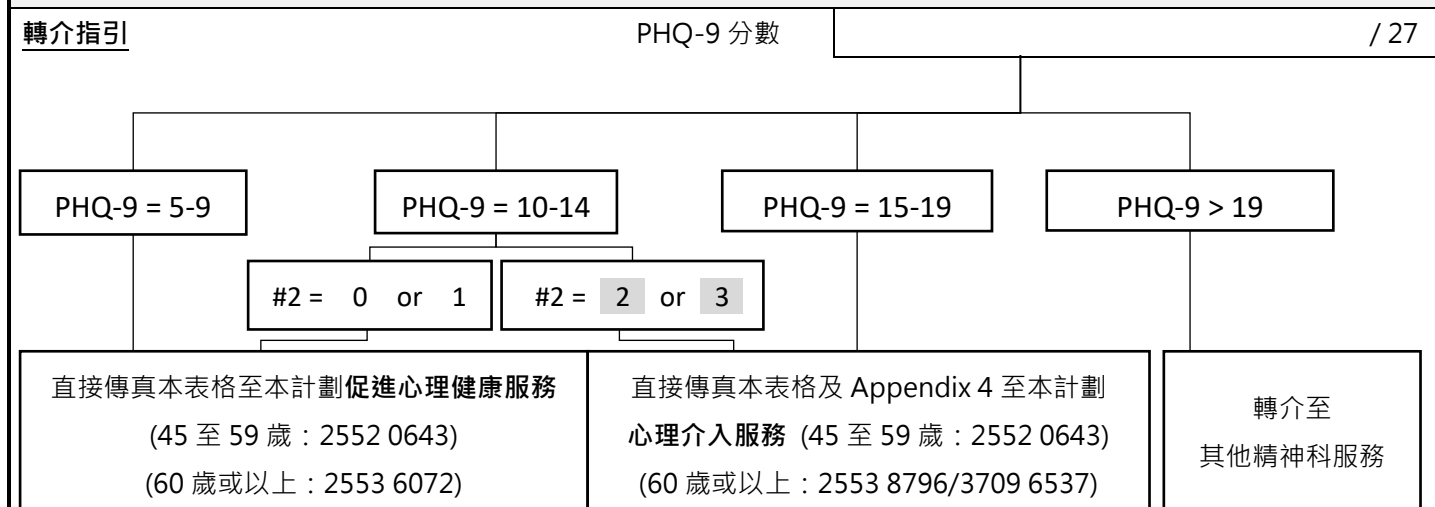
轉介指引

PHQ-9 分數 / 27

PHQ-9 = 5-9

PHQ-9 = 10-14

PHQ-9 = 15-19

PHQ-9 > 19

#2 = 0 or 1

#2 = 2 or 3

直接傳真本表格至本計劃促進心理健康服務
(45 至 59 歲：2552 0643)
(60 歲或以上：2553 6072)

直接傳真本表格及 Appendix 4 至本計劃
心理介入服務 (45 至 59 歲：2552 0643)
(60 歲或以上：2553 8796/3709 6537)

轉介至
其他精神科服務